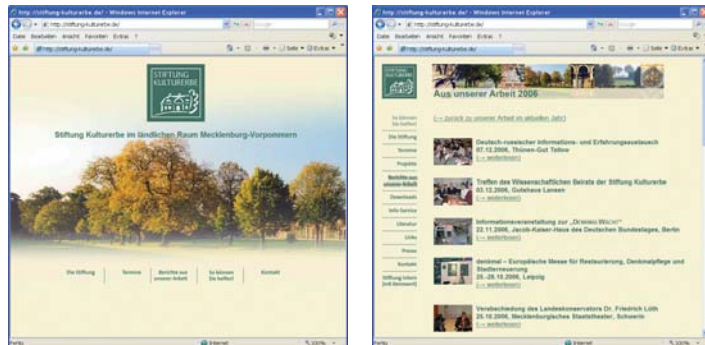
http://stiftung-kulturerbe.de/ - Windows Internet Explorer

http://stiftung-kulturerbe.de/

Datei Bearbeiten Ansicht Favoriten Extras ?

http://stiftung-kulturerbe.de/

STIFTUNG KULTURERBE

Stiftung Kulturerbe im ländlichen Raum Mecklenburg-Vorpommern

Die Stiftung

Termine

Berichte aus unserer Arbeit

So können Sie helfen!

Kontakt

Fertig

Internet

100%

http://stiftung-kulturerbe.de/ - Windows Internet Explorer

Aus unserer Arbeit 2006

(-> zurück zu unserer Arbeit im aktuellen Jahr)

So können Sie helfen!

Die Stiftung

Termine

Projekte

Berichte aus unserer Arbeit

Downloads

Info-Service

Literatur

Links

Presse

Kontakt

Stiftung intern (mit Kennwort)

Deutsch-russischer Informations- und Erfahrungsaustausch
07.12.2006, Thünen-Gut Tellow
(-> weiterlesen)

Treffen des Wissenschaftlichen Beirats der Stiftung Kulturerbe
03.12.2006, Gutshaus Lexow
(-> weiterlesen)

Informationsveranstaltung zur „Dorfkirchen-Nacht"
22.11.2006, Jacob-Kaiser-Haus des Deutschen Bundestages, Berlin
(-> weiterlesen)

denkmal - Europäische Messe für Restaurierung, Denkmalpflege und Stadterneuerung
25.-28.10.2006, Leipzig
(-> weiterlesen)

Verabschiedung des Landeskonservators Dr. Friedrich Lüth
20.10.2006, Mecklenburgisches Staatstheater, Schwerin
(-> weiterlesen)

Fertig

Internet

100%